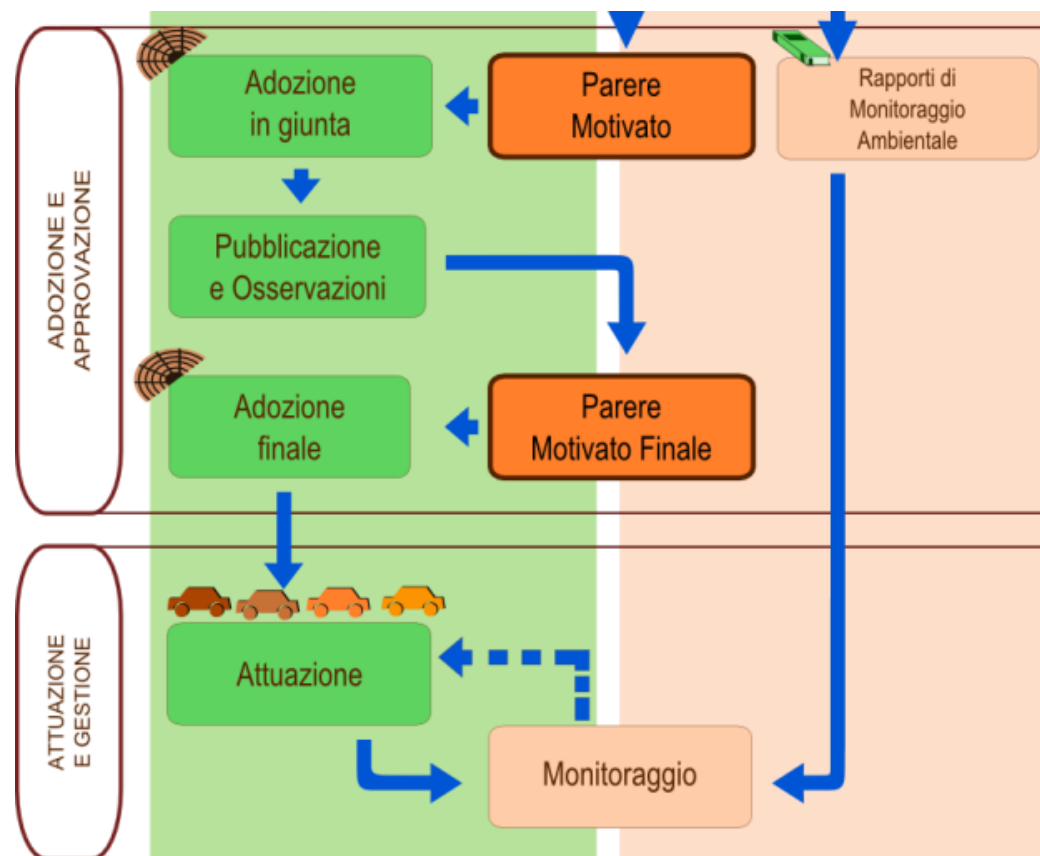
ADOZIONE E APPROVAZIONE

Adozione in giunta

Parere Motivato

Rapporti di Monitoraggio Ambientale

Pubblicazione e Osservazioni

Adozione finale

Parere Motivato Finale

ATTUAZIONE E GESTIONE

Attuazione

Monitoraggio